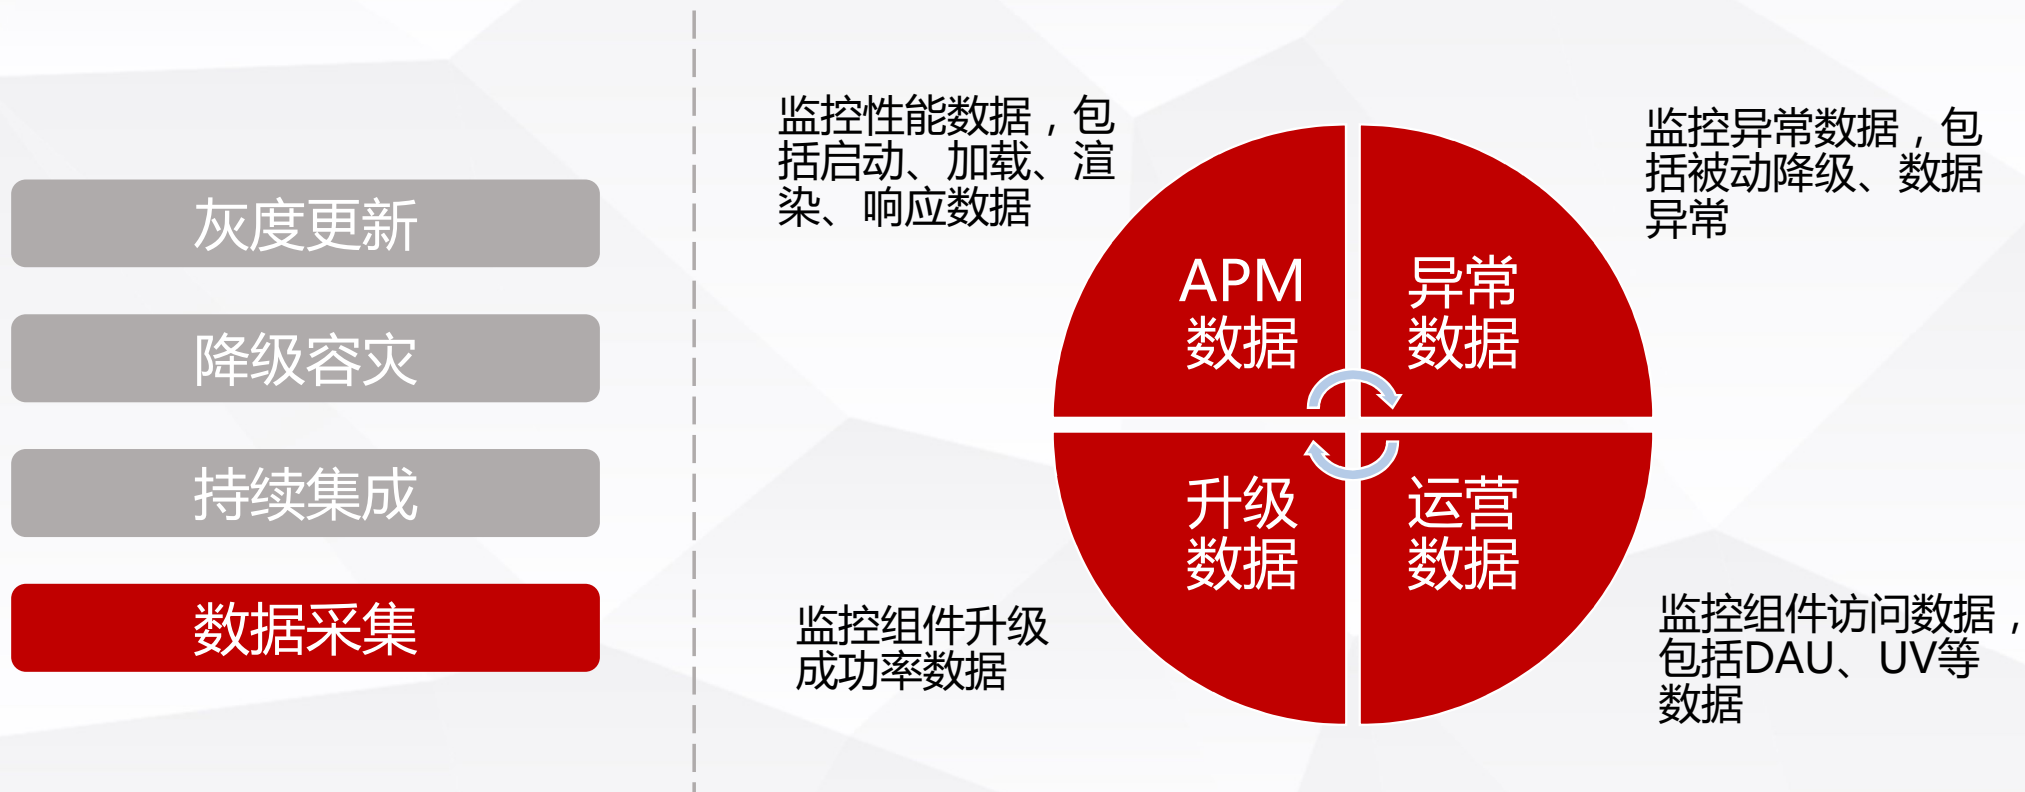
灰度更新

降级容灾

持续集成

数据采集

监控性能数据，包括启动、加载、渲染、响应数据

监控异常数据，包括被动降级、数据异常

APM 数据

异常数据

升级数据

运营数据

监控组件升级成功率数据

监控组件访问数据，包括DAU、UV等数据